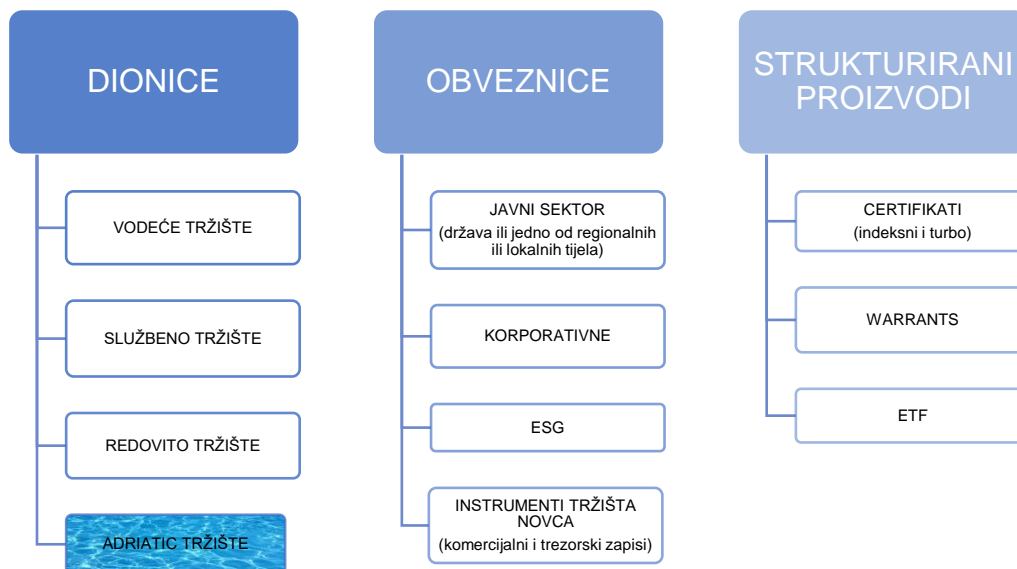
DIONICE

VODEĆE TRŽIŠTE

SLUŽBENO TRŽIŠTE

REDOVITO TRŽIŠTE

ADRIATIC TRŽIŠTE

OBVEZNICE

JAVNI SEKTOR
(država ili jedno od regionalnih ili lokalnih tijela)

KORPORATIVNE

ESG

INSTRUMENTI TRŽIŠTA NOVCA
(komercijalni i trezorski zapisi)

STRUKTURIRANI PROIZVODI

CERTIFIKATI
(indeksni i turbo)

WARRANTS

ETF